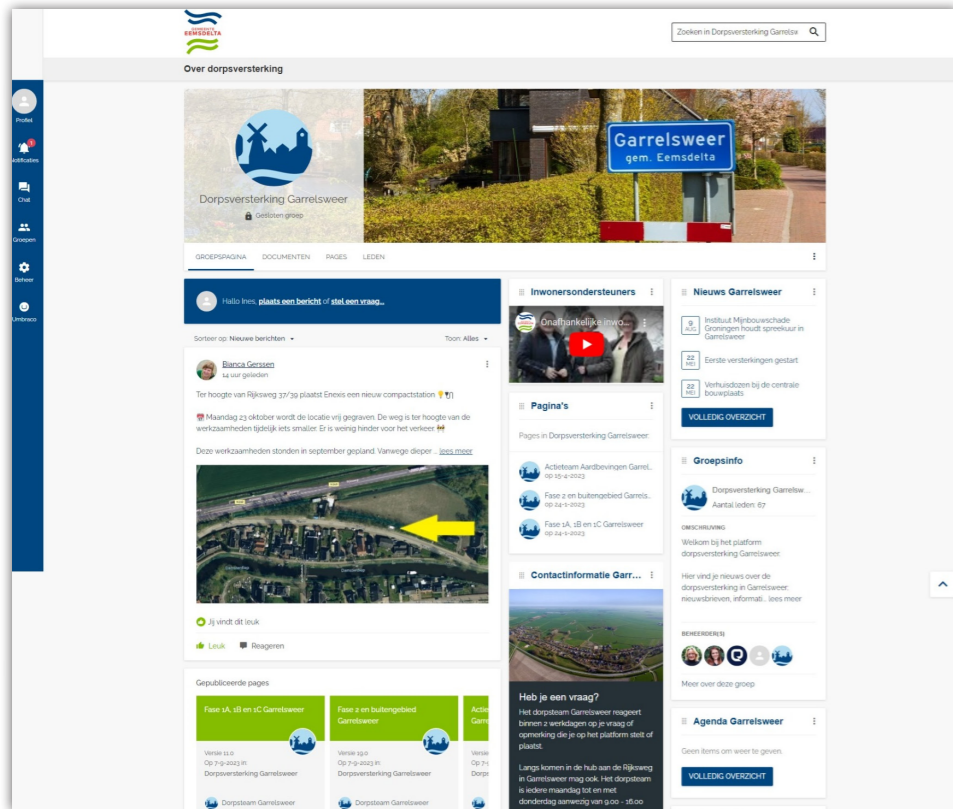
GEMEENTE EEMSDELTA

Zoeken in Dorpsversterking Garrelsw

Over dorpsversterking

Profiel
Notificaties
Chat
Groepen
Beheer
Umbraco

Garrelsweer
gem. Eemsdelta

Dorpsversterking Garrelsweer
Gesloten groep

GROEPSPAGINA DOCUMENTEN PAGES LEDEN

Hallo Ines, plaats een bericht of stel een vraag...

Sorteer op: Nieuwe berichten
Toon: Alles

Bianca Gerssen
14 uur geleden

Ter hoogte van Rijksweg 37/39 plaatst Enexis een nieuw compactstation

Maandag 23 oktober wordt de locatie vrij gegraven. De weg is ter hoogte van de werkzaamheden tijdelijk iets smaller. Er is weinig hinder voor het verkeer

Deze werkzaamheden stonden in september gepland. Vanwege dieper ... lees meer

Jij vindt dit leuk

Leuk Reageren

Gepubliceerde pages

Fase 1A, 1B en 1C Garrelsweer
Versie 11.0
Op 7-9-2023 in:
Dorpsversterking Garrelsweer
Dorpsteam Garrelsweer

Fase 2 en buitengebied Garrelsweer
Versie 19.0
Op 7-9-2023 in:
Dorpsversterking Garrelsweer
Dorpsteam Garrelsweer

Actie Garr
Versi
Op 7-
Dorp

Inwonersondersteuners
Onafhankelijke inwo...

Pagina's
Pages in Dorpsversterking Garrelsweer:
Actieteam Aardbevingen Garrel...
op 15-4-2023
Fase 2 en buitengebied Garrels...
op 24-1-2023
Fase 1A, 1B en 1C Garrelsweer
op 24-1-2023

Contactinformatie Garr...

Heb je een vraag?
Het dorpsteam Garrelsweer reageert binnen 2 werkdagen op je vraag of opmerking die je op het platform stelt of plaatst.

Langs komen in de hub aan de Rijksweg in Garrelsweer mag ook. Het dorpsteam is iedere maandag tot en met donderdag aanwezig van 9.00 - 16.00

Nieuws Garrelsweer
9 AUG Instituut Mijnbouwschade Groningen houdt spreekuur in Garrelsweer
22 MEI Eerste versterkingen gestart
22 MEI Verhuisdozen bij de centrale bouwplaats
VOLLEDIG OVERZICHT

Groepsinfo
Dorpsversterking Garrelsw...
Aantal leden: 67
OMSCHRIJVING
Welkom bij het platform dorpsversterking Garrelsweer.

Hier vind je nieuws over de dorpsversterking in Garrelsweer: nieuwsbrieven, informati... lees meer

BEHEERDER(S)

Meer over deze groep

Agenda Garrelsweer
Geen items om weer te geven
VOLLEDIG OVERZICHT